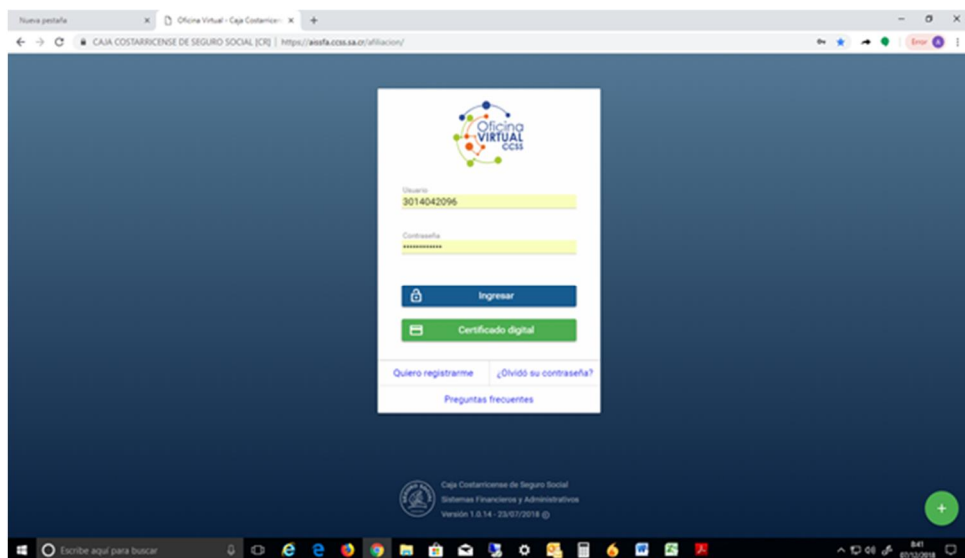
Nueva pestaña ×
Oficina Virtual - Caja Costarricen ×
+

CAJA COSTARRICENSE DE SEGURO SOCIAL [CR] | https://aissfa.ccss.sa.cr/afiliacion/

Error

Oficina VIRTUAL CCSS

Usuario
3014042096

Contraseña
••••••••••••

Ingresar

Certificado digital

Quiero registrarme

¿Olvidó su contraseña?

Preguntas frecuentes

Caja Costarricense de Seguro Social
Sistemas Financieros y Administrativos
Versión 1.0.14 - 23/07/2018 ©

Escribe aquí para buscar

8:41
07/12/2018